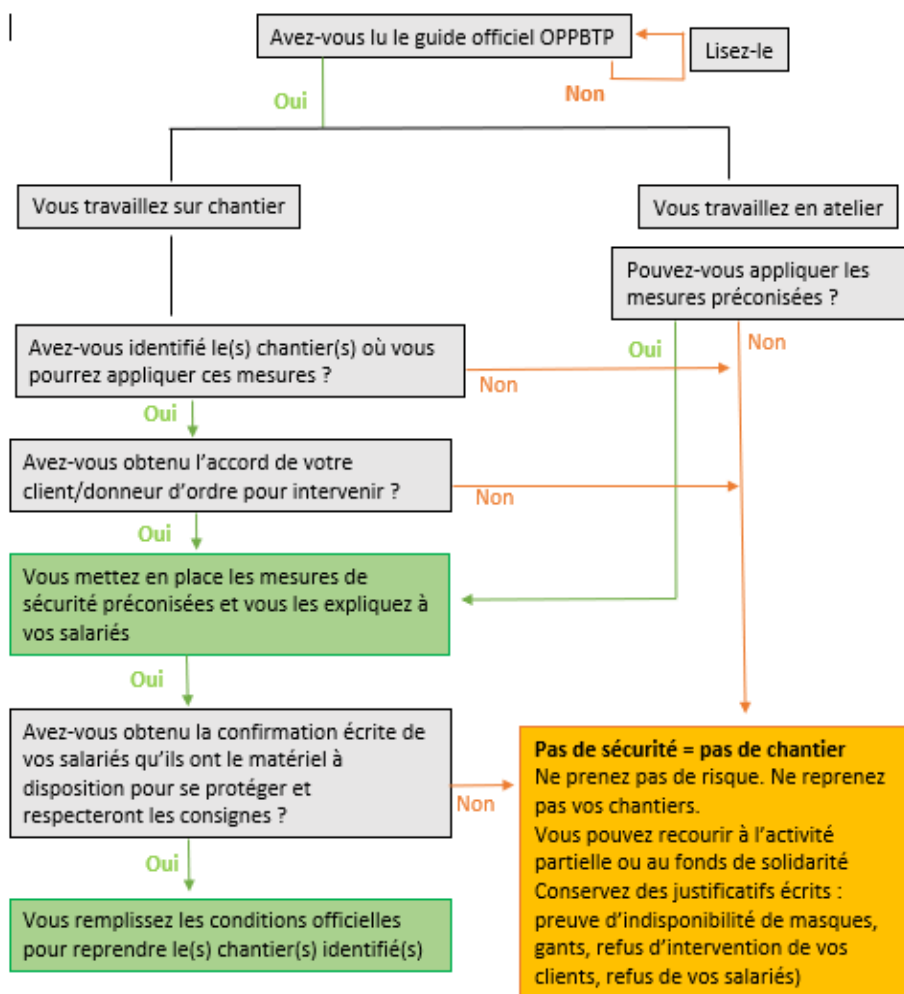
Avez-vous lu le guide officiel OPPBTP

Lisez-le

Non

Oui

Vous travaillez sur chantier

Vous travaillez en atelier

Pouvez-vous appliquer les mesures préconisées ?

Oui

Non

Avez-vous identifié le(s) chantier(s) où vous pourrez appliquer ces mesures ?

Non

Oui

Avez-vous obtenu l'accord de votre client/donneur d'ordre pour intervenir ?

Non

Oui

Vous mettez en place les mesures de sécurité préconisées et vous les expliquez à vos salariés

Oui

Avez-vous obtenu la confirmation écrite de vos salariés qu'ils ont le matériel à disposition pour se protéger et respecteront les consignes ?

Non

Pas de sécurité = pas de chantier
Ne prenez pas de risque. Ne reprenez pas vos chantiers.
Vous pouvez recourir à l'activité partielle ou au fonds de solidarité
Conservez des justificatifs écrits : preuve d'indisponibilité de masques, gants, refus d'intervention de vos clients, refus de vos salariés)

Oui

Vous remplissez les conditions officielles pour reprendre le(s) chantier(s) identifié(s)